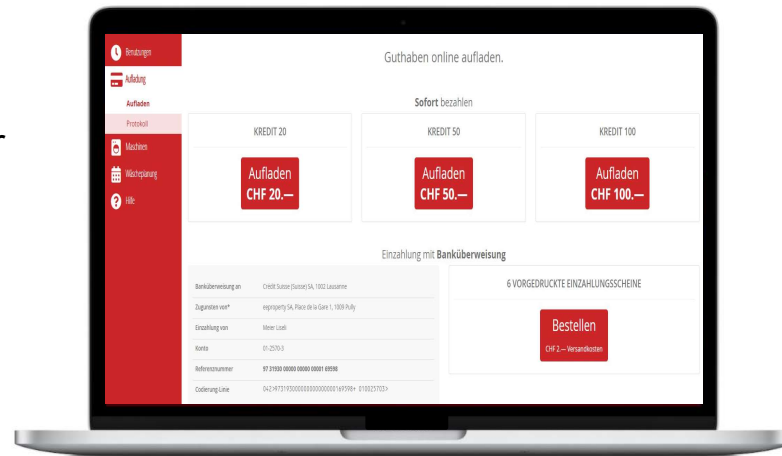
Benutzungen
Aufladung
Aufladen
Protokoll
Maschinen
Wäscheplanung
Hilfe

Guthaben online aufladen.

Sofort bezahlen

| KREDIT 20 | KREDIT 50 | KREDIT 100 |
|---|---|---|
| Aufladen CHF 20.— | Aufladen CHF 50.— | Aufladen CHF 100.— |

Einzahlung mit Banküberweisung

| | |
|---|---|
| Banküberweisung an | Crédit Suisse (Suisse) SA, 1002 Lausanne |
| Zugunsten von* | eqproperty SA, Place de la Gare 1, 1009 Pully |
| Einzahlung von | Meier Lisek |
| Konto | 01-2570-3 |
| Referenznummer | 97 31930 00000 00000 00001 69598 |
| Codierung-Linie | 0421973193000000000000169598+ 010025703> |

6 VORGEDRUCKTE EINZAHLUNGSSCHEINE

Bestellen
CHF 2.— Versandkosten